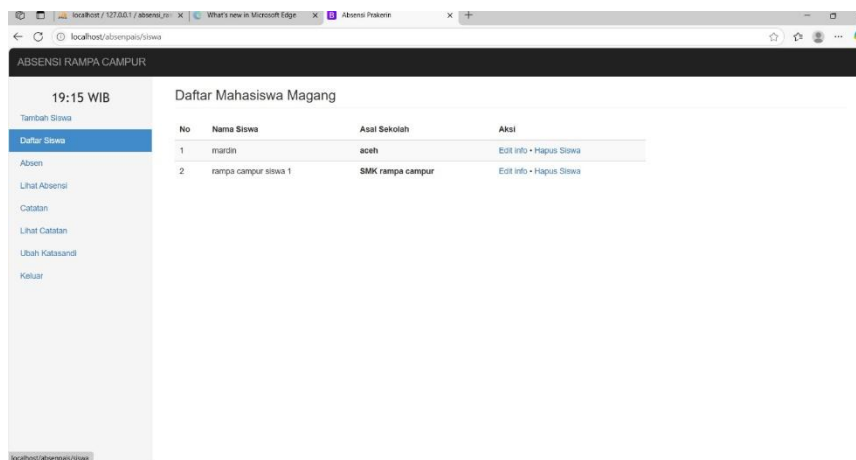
localhost / 127.0.0.1 / absensi_ro ×
What's new in Microsoft Edge ×
Absensi Prakerin ×
+
localhost/absenpais/siswa

ABSENSI RAMPA CAMPUR

19:15 WIB
Tambah Siswa
Daftar Siswa
Absen
Lihat Absensi
Catatan
Lihat Catatan
Ubah Katasandi
Keluar

Daftar Mahasiswa Magang

| No | Nama Siswa | Asal Sekolah | Aksi |
|---|---|---|---|
| 1 | mardin | aceh | Edit Info • Hapus Siswa |
| 2 | rampa campur siswa 1 | SMK rampa campur | Edit Info • Hapus Siswa |

localhost/absenpais/siswa